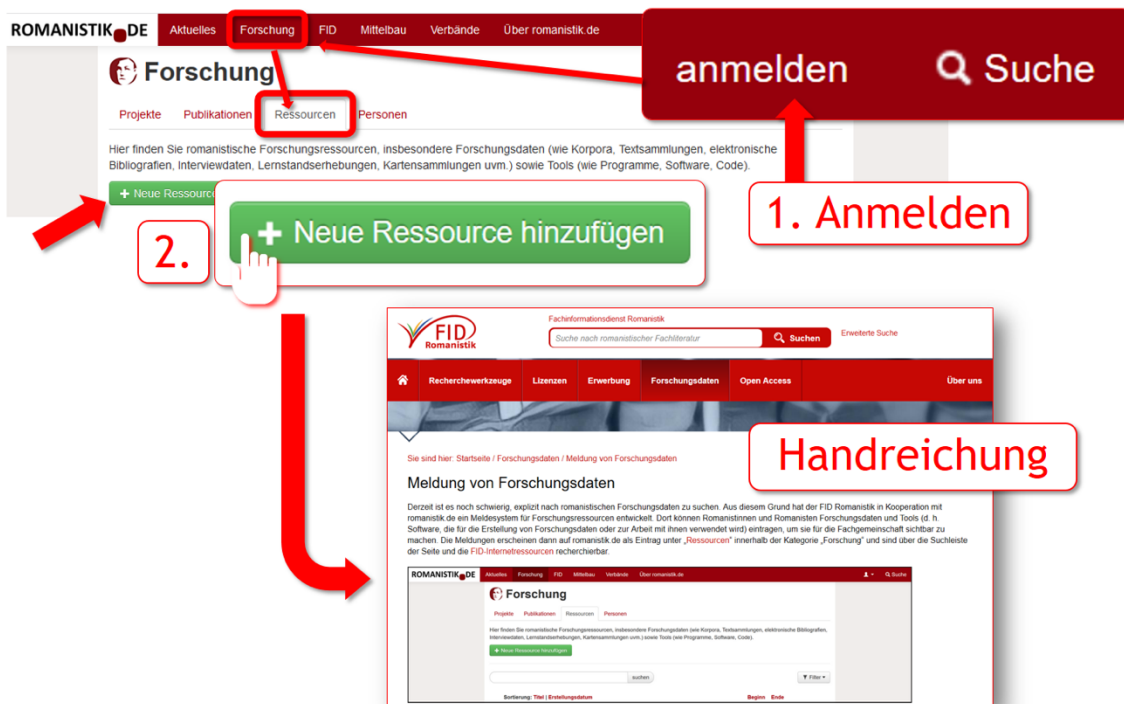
ROMANISTIK.DE Aktuelles Forschung FID Mittelbau Verbände Über romanistik.de

anmelden Suche

Forschung

Projekte Publikationen Ressourcen Personen

Hier finden Sie romanistische Forschungsressourcen, insbesondere Forschungsdaten (wie Korpora, Textsammlungen, elektronische Bibliografien, Interviewdaten, Lernstandserhebungen, Kartensammlungen uvm.) sowie Tools (wie Programme, Software, Code).

+ Neue Ressource

1. Anmelden

2.

+ Neue Ressource hinzufügen

FID Romanistik

Fachinformationsdienst Romanistik

Suche nach romanistischer Fachliteratur

Suchen

Erweiterte Suche

Recherchewerkzeuge Lizenzen Erwerbung Forschungsdaten Open Access Über uns

Handreichung

Sie sind hier: Startseite / Forschungsdaten / Meldung von Forschungsdaten

Meldung von Forschungsdaten

Derzeit ist es noch schwierig, explizit nach romanistischen Forschungsdaten zu suchen. Aus diesem Grund hat der FID Romanistik in Kooperation mit romanistik.de ein Meldesystem für Forschungsressourcen entwickelt. Dort können Romanistinnen und Romanisten Forschungsdaten und Tools (d. h. Software, die für die Erstellung von Forschungsdaten oder zur Arbeit mit ihnen verwendet wird) eintragen, um sie für die Fachgemeinschaft sichtbar zu machen. Die Meldungen erscheinen dann auf romanistik.de als Eintrag unter „Ressourcen" innerhalb der Kategorie „Forschung" und sind über die Suchleiste der Seite und die FID-Internetressourcen recherchierbar.

ROMANISTIK.DE Aktuelles Forschung FID Mittelbau Verbände Über romanistik.de Suche

Forschung

Projekte Publikationen Ressourcen Personen

Hier finden Sie romanistische Forschungsressourcen, insbesondere Forschungsdaten (wie Korpora, Textsammlungen, elektronische Bibliografien, Interviewdaten, Lernstandserhebungen, Kartensammlungen uvm.) sowie Tools (wie Programme, Software, Code).

+ Neue Ressource hinzufügen

suchen

Filter

Sortierung: Titel | Erstellungsdatum

Beginn Ende